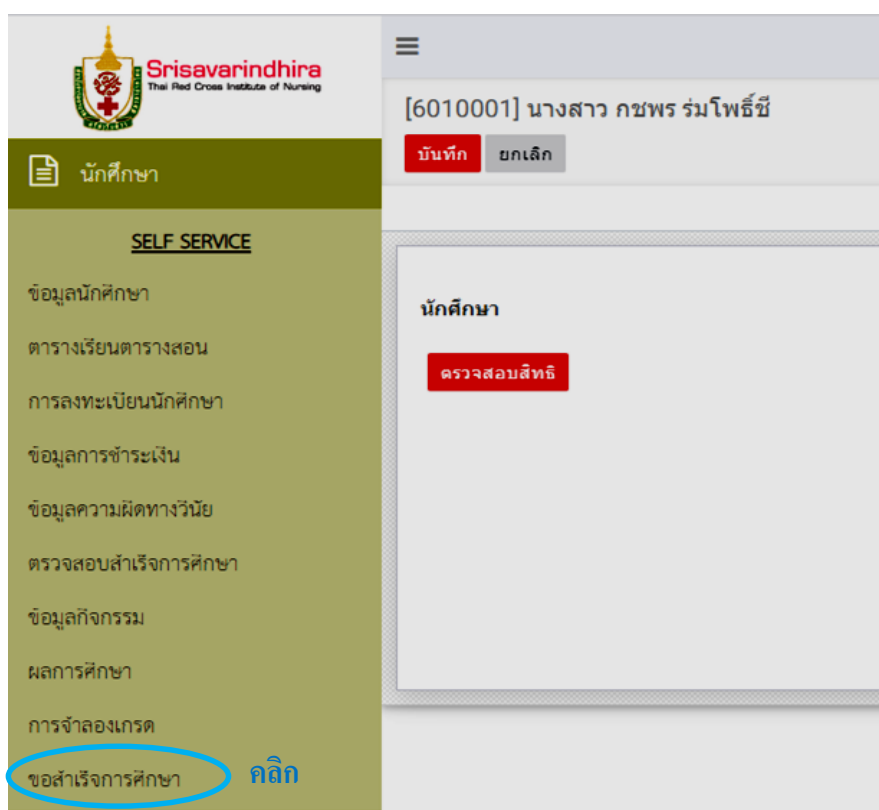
Srisavarindhira
Thai Red Cross Institute of Nursing

นักศึกษา

SELF SERVICE

ข้อมูลนักศึกษา

ตารางเรียนตารางสอน

การลงทะเบียนนักศึกษา

ข้อมูลการชำระเงิน

ข้อมูลความผิดทางวินัย

ตรวจสอบสำเร็จการศึกษา

ข้อมูลกิจกรรม

ผลการศึกษา

การจำลองเกรด

ขอสำเร็จการศึกษา

คลิก

[6010001] นางสาว กชพร ร่มโพธิ์ชี

บันทึก ยกเลิก

นักศึกษา

ตรวจสอบสิทธิ